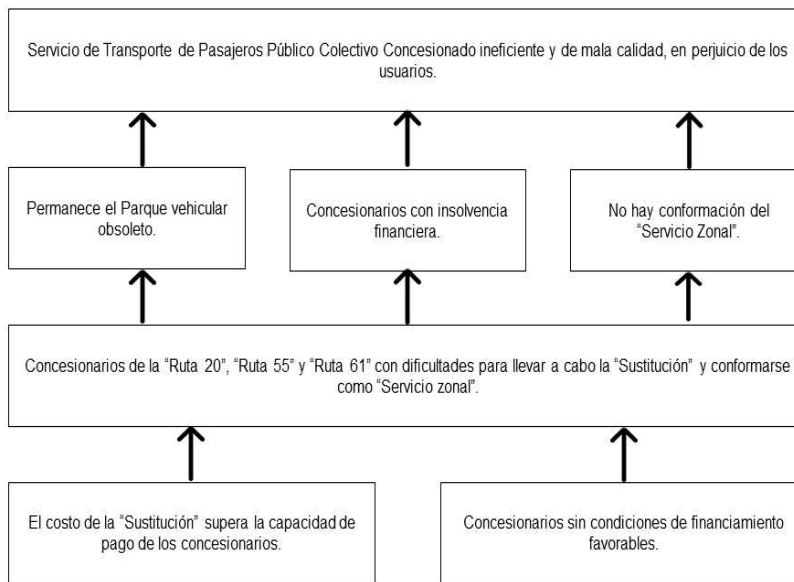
Servicio de Transporte de Pasajeros Público Colectivo Concesionado ineficiente y de mala calidad, en perjuicio de los usuarios.

Permanece el Parque vehicular obsoleto.

Concesionarios con insolvencia financiera.

No hay conformación del "Servicio Zonal".

Concesionarios de la "Ruta 20", "Ruta 55" y "Ruta 61" con dificultades para llevar a cabo la "Sustitución" y conformarse como "Servicio zonal".

El costo de la "Sustitución" supera la capacidad de pago de los concesionarios.

Concesionarios sin condiciones de financiamiento favorables.